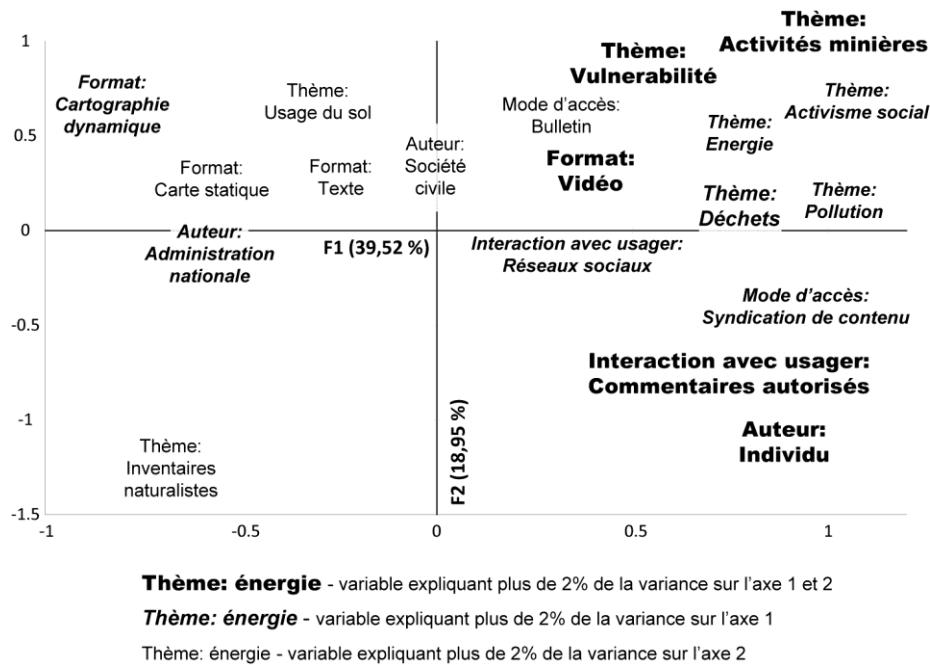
1

0.5

0

-0.5

-1

-1.5

-1

-0.5

0

0.5

1

Format: Cartographie dynamique

Thème: Usage du sol

Format: Carte statique

Format: Texte

Auteur: Société civile

Mode d'accès: Bulletin

Thème: Vulnerabilité

Thème: Activités minières

Thème: Activisme social

Thème: Energie

Format: Vidéo

Thème: Déchets

Thème: Pollution

Auteur: Administration nationale

F1 (39,52 %)

Interaction avec usager: Réseaux sociaux

Mode d'accès: Syndication de contenu

Interaction avec usager: Commentaires autorisés

Auteur: Individu

Thème: Inventaires naturalistes

F2 (18,95 %)

Thème: énergie - variable expliquant plus de 2% de la variance sur l'axe 1 et 2

Thème: énergie - variable expliquant plus de 2% de la variance sur l'axe 1

Thème: énergie - variable expliquant plus de 2% de la variance sur l'axe 2